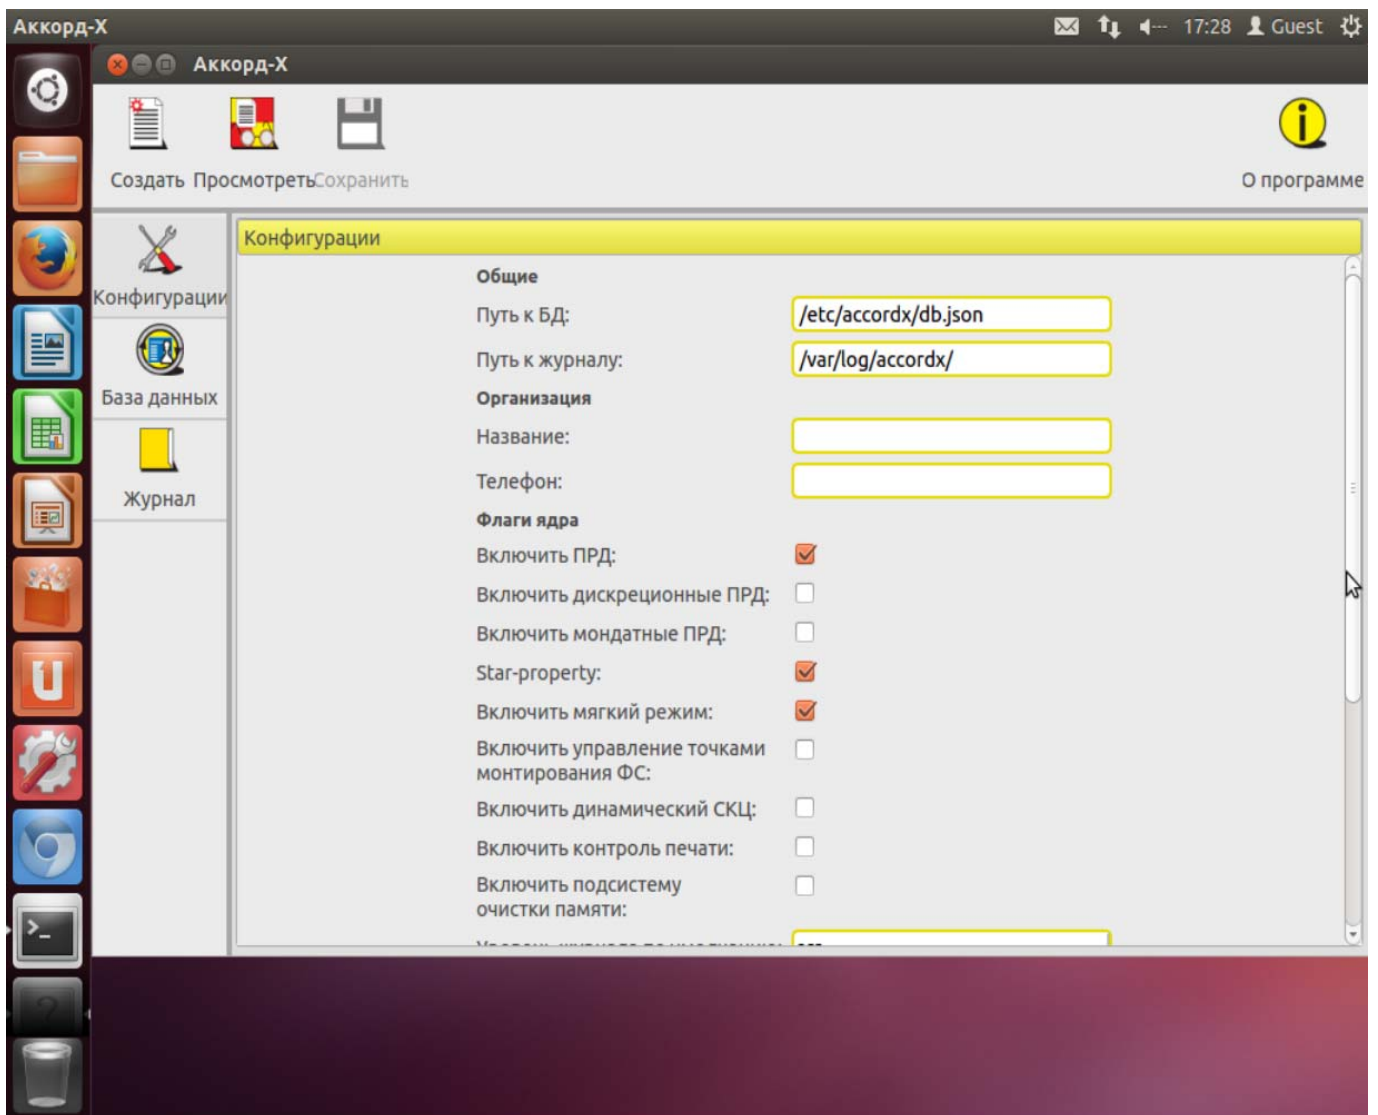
Аккорд-Х

17:28 Guest

Аккорд-Х

Создать Просмотреть Сохранить

О программе

Конфигурации

База данных

Журнал

Конфигурации

Общие

Путь к БД: /etc/accordx/db.json

Путь к журналу: /var/log/accordx/

Организация

Название:

Телефон:

Флаги ядра

Включить ПРД:

Включить дискреционные ПРД:

Включить мондатные ПРД:

Star-property:

Включить мягкий режим:

Включить управление точками монтирования ФС:

Включить динамический СКЦ:

Включить контроль печати:

Включить подсистему очистки памяти:

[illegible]